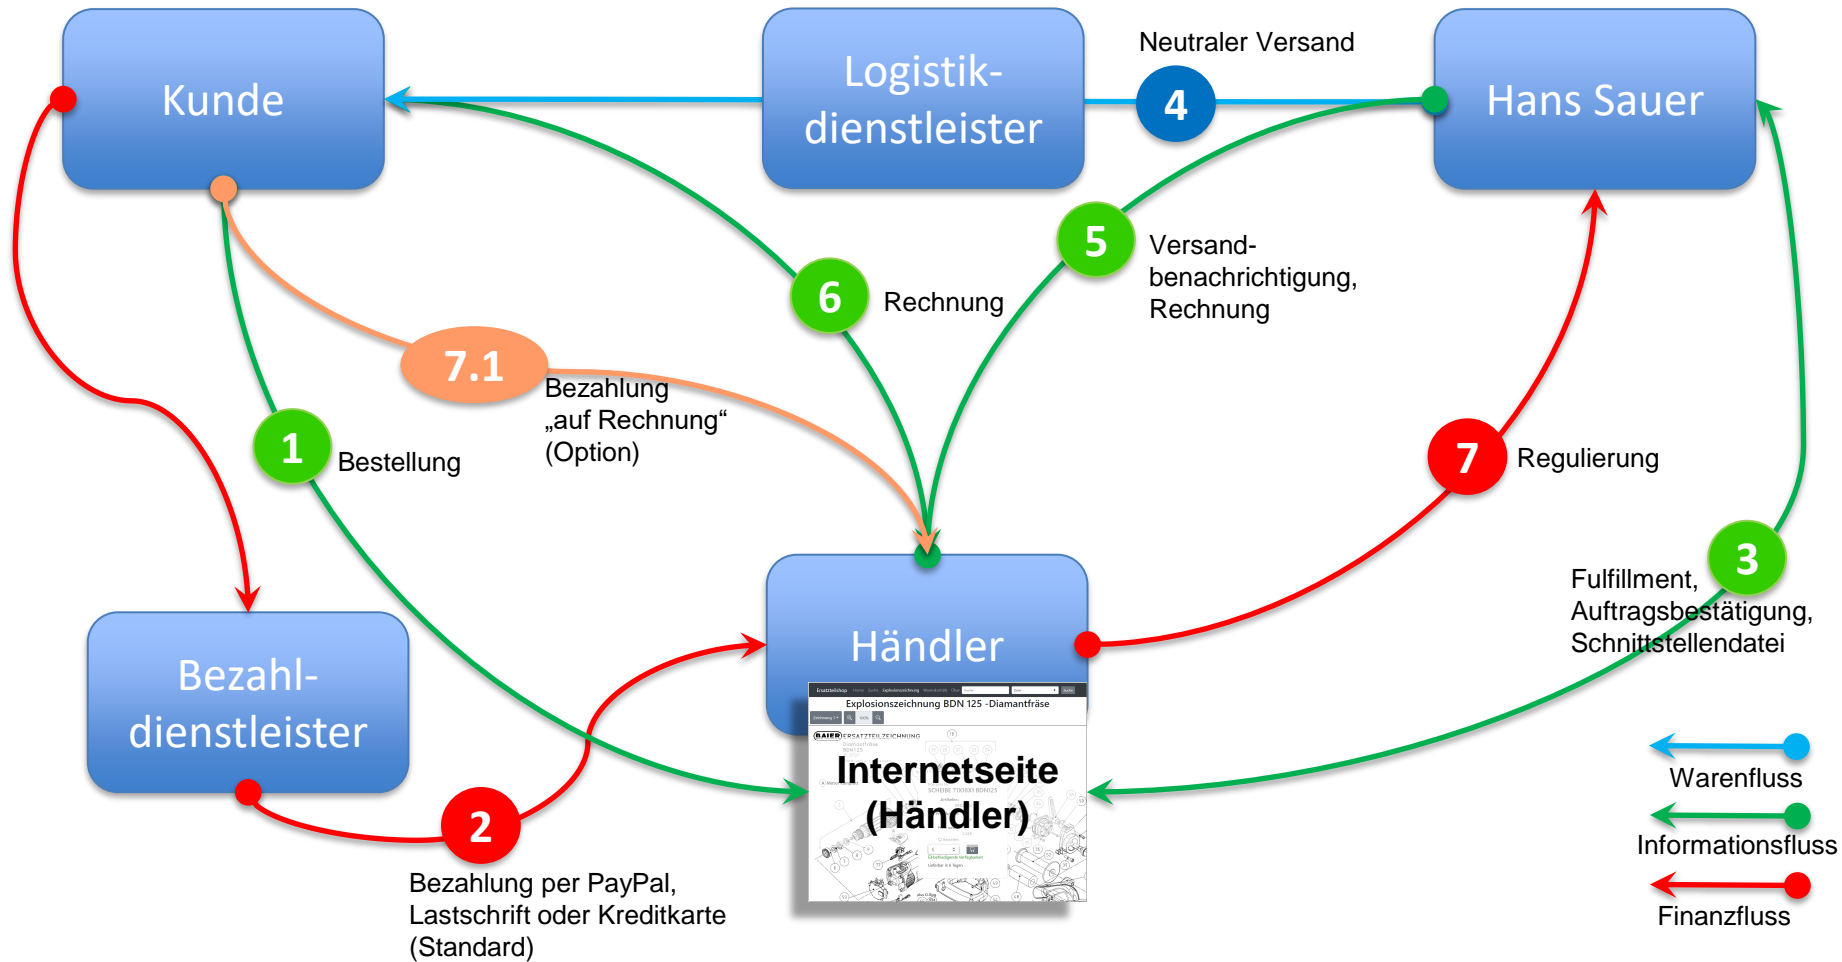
Kunde

Logistik-dienstleister

Neutraler Versand

4

Hans Sauer

5

Versand-benachrichtigung, Rechnung

6

Rechnung

7.1

Bezahlung „auf Rechnung“ (Option)

1

Bestellung

7

Regulierung

3

Fulfillment, Auftragsbestätigung, Schnittstellendatei

Bezahl-dienstleister

Händler

Explosionszeichnung BDN 125 -Diamantfräse

Internetseite (Händler)

2

Bezahlung per PayPal, Lastschrift oder Kreditkarte (Standard)

Warenfluss

Informationsfluss

Finanzfluss